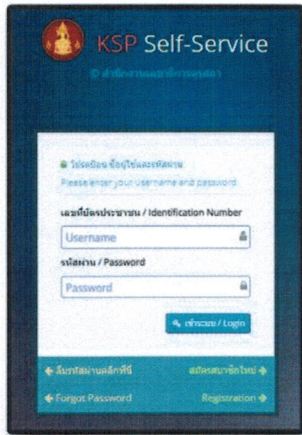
KSP Self-Service

© สำนักงานเลขาธิการคุรุสภา

โปรดป้อน ชื่อผู้ใช้และรหัสผ่าน
Please enter your username and password

เลขที่บัตรประชาชน / Identification Number

Username

รหัสผ่าน / Password

Password

เข้าระบบ / Login

ลืมรหัสผ่านคลิกที่นี่

สมัครสมาชิกใหม่

Forgot Password

Registration